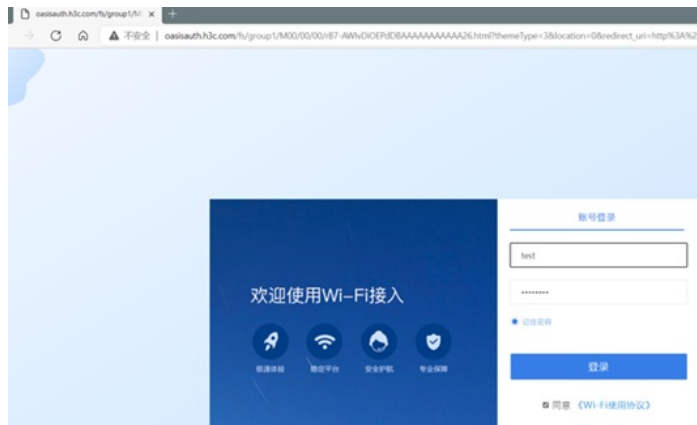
oasisauth.h3c.com/fs/group1/M ×

不安全 | oasisauth.h3c.com/fs/group1/M00/00/00/rB7-AWlvDIOEPdDBAAAAAAAAAAA26.html?themeType=3&location=0&redirect_uri=http%3A%2

欢迎使用Wi-Fi接入

极速体验 稳定平台 安全护航 专业保障

账号登录

test

••••••••

记住密码

登录

同意 《Wi-Fi使用协议》